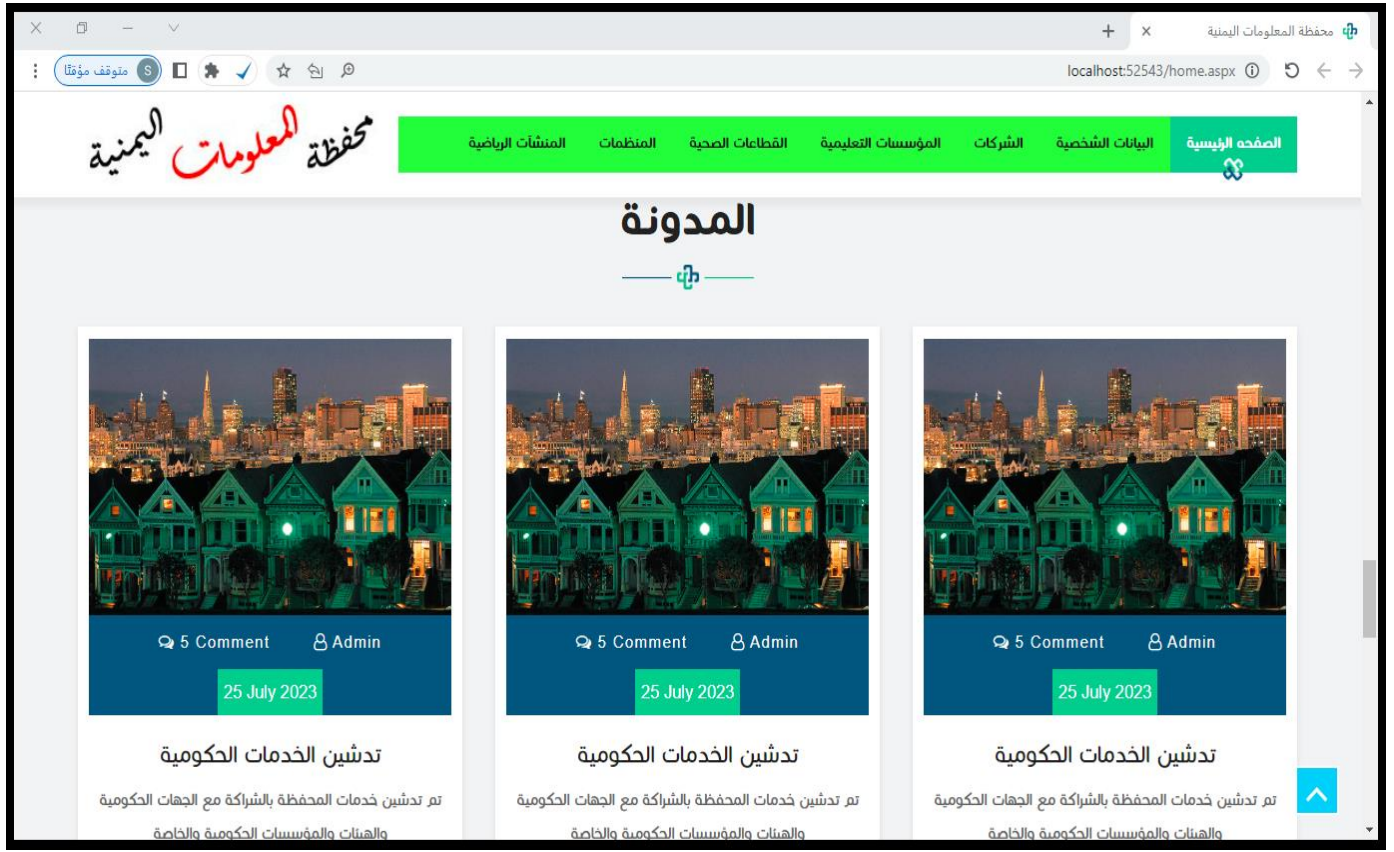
محفظة المعلومات اليمنية

localhost:52543/home.aspx

متوقف مؤقتًا

الصفحه الرئيسية
البيانات الشخصية
الشركات
المؤسسات التعليمية
القطاعات الصحية
المنظمات
المنشآت الرياضية

محفظة المعلومات اليمنية

المدونة

5 Comment
Admin
25 July 2023
تدشين الخدمات الحكومية
تم تدشين خدمات المحفظة بالشراكة مع الجهات الحكومية والهيئات والمؤسسات الحكومية والخاصة

5 Comment
Admin
25 July 2023
تدشين الخدمات الحكومية
تم تدشين خدمات المحفظة بالشراكة مع الجهات الحكومية والهيئات والمؤسسات الحكومية والخاصة

5 Comment
Admin
25 July 2023
تدشين الخدمات الحكومية
تم تدشين خدمات المحفظة بالشراكة مع الجهات الحكومية والهيئات والمؤسسات الحكومية والخاصة